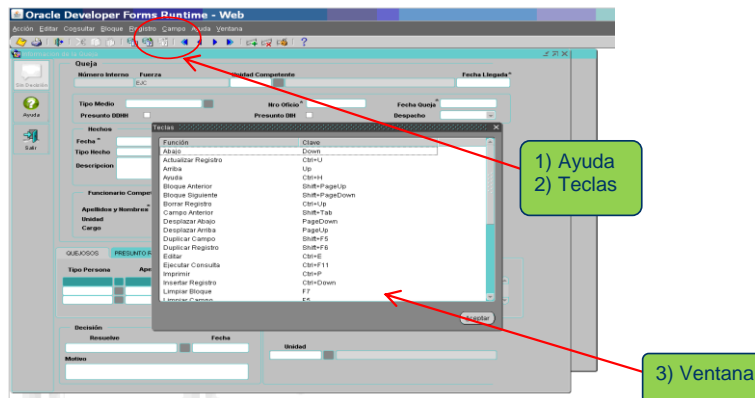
Oracle Developer Forms Runtime - Web

Acción Editar Consultar Bloque Registro Campo Ayuda Ventana

Sin Decisión

Ayuda

Salir

Queja

Número Interno Fuerza Unidad Competente Fecha Llegada*

EJC

Tipo Medio Nro Oficio* Fecha Queja*

Presunto DDHH Presunto DIH Despacho

Hechos

Fecha*

Tipo Hecho

Descripcion

Funcionario Compe

Apellidos y Nombres*

Unidad

Cargo

QUEJOSOS PRESUNTO R

Tipo Persona Ape

Decisión

Resuelve Fecha

Unidad

Motivo

Teclas

| Función | Clave |
|---|---|
| Abajo | Down |
| Actualizar Registro | Ctrl+U |
| Arriba | Up |
| Ayuda | Ctrl+H |
| Bloque Anterior | Shift+PageUp |
| Bloque Siguiente | Shift+PageDown |
| Borrar Registro | Ctrl+Up |
| Campo Anterior | Shift+Tab |
| Desplazar Abajo | PageDown |
| Desplazar Arriba | PageUp |
| Duplicar Campo | Shift+F5 |
| Duplicar Registro | Shift+F6 |
| Editar | Ctrl+E |
| Ejecutar Consulta | Ctrl+F11 |
| Imprimir | Ctrl+P |
| Insertar Registro | Ctrl+Down |
| Limpiar Bloque | F7 |
| Limpiar Campo | F5 |

Aceptar

1) Ayuda
2) Teclas

3) Ventana